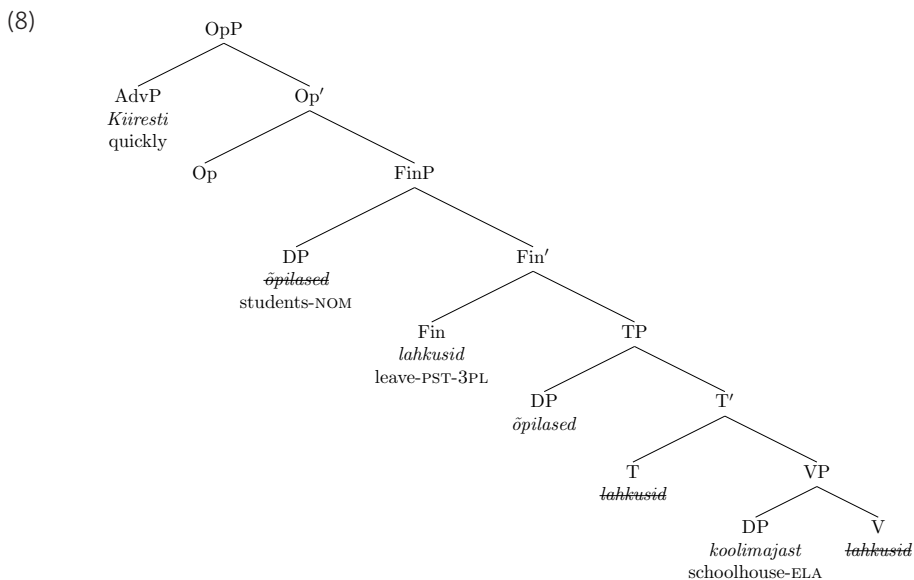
(8)

OpP

AdvP
*Kiiresti*
quickly

Op′

Op

FinP

DP
~~*õpilased*~~
students-NOM

Fin′

Fin
*lahkusid*
leave-PST-3PL

TP

DP
*õpilased*

T′

T
~~*lahkusid*~~

VP

DP
*koolimajast*
schoolhouse-ELA

V
~~*lahkusid*~~